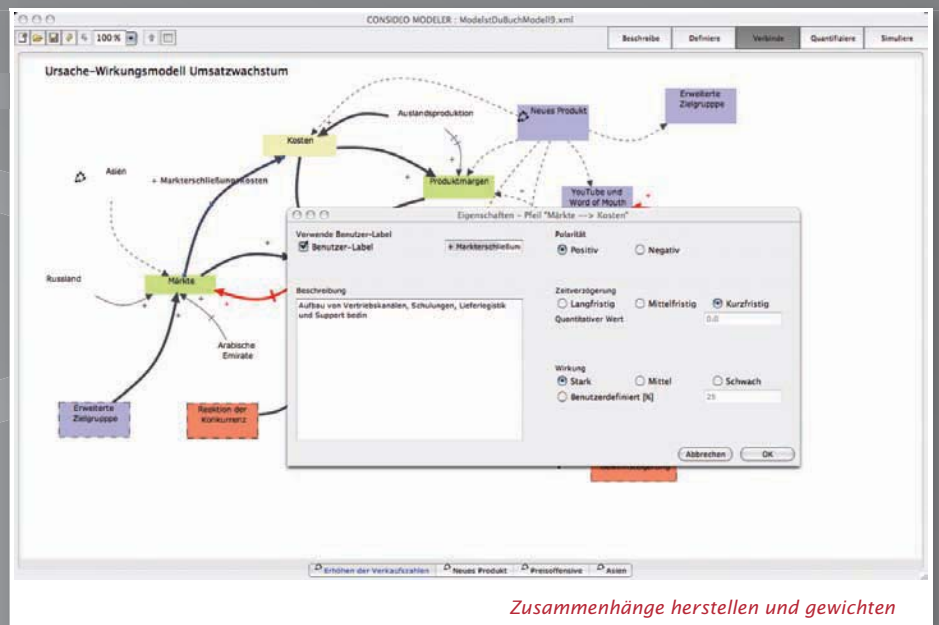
CONSIDEO MODELER : ModelstDuBuchModell9.xml

100 %

Beschreibe | Definiere | Verbinde | Quantifiziere | Simuliere

Ursache-Wirkungsmodell Umsatzwachstum

Auslandsproduktion

Neues Produkt

Erweiterte Zielgruppe

Kosten

Asien

+ Markterschließungskosten

Produktmargen

YouTube und Word of Mouth

Russland

Märkte

Arabische Emirate

Erweiterte Zielgruppe

Reaktion der Konkurrenz

Eigenschaften – Pfeil "Märkte ---> Kosten"

Verwende Benutzer-Label

Benutzer-Label

+ Markterschließun

Beschreibung

Aufbau von Vertriebskanälen, Schulungen, Lieferlogistik und Support bedin

Polarität

Positiv

Negativ

Zeitverzögerung

Langfristig

Mittelfristig

Kurzfristig

Quantitativer Wert

0.0

Wirkung

Stark

Mittel

Schwach

Benutzerdefiniert [%]

25

Abbrechen

OK

Erhöhen der Verkaufszahlen | Neues Produkt | Preisoffensive | Asien

Zusammenhänge herstellen und gewichten